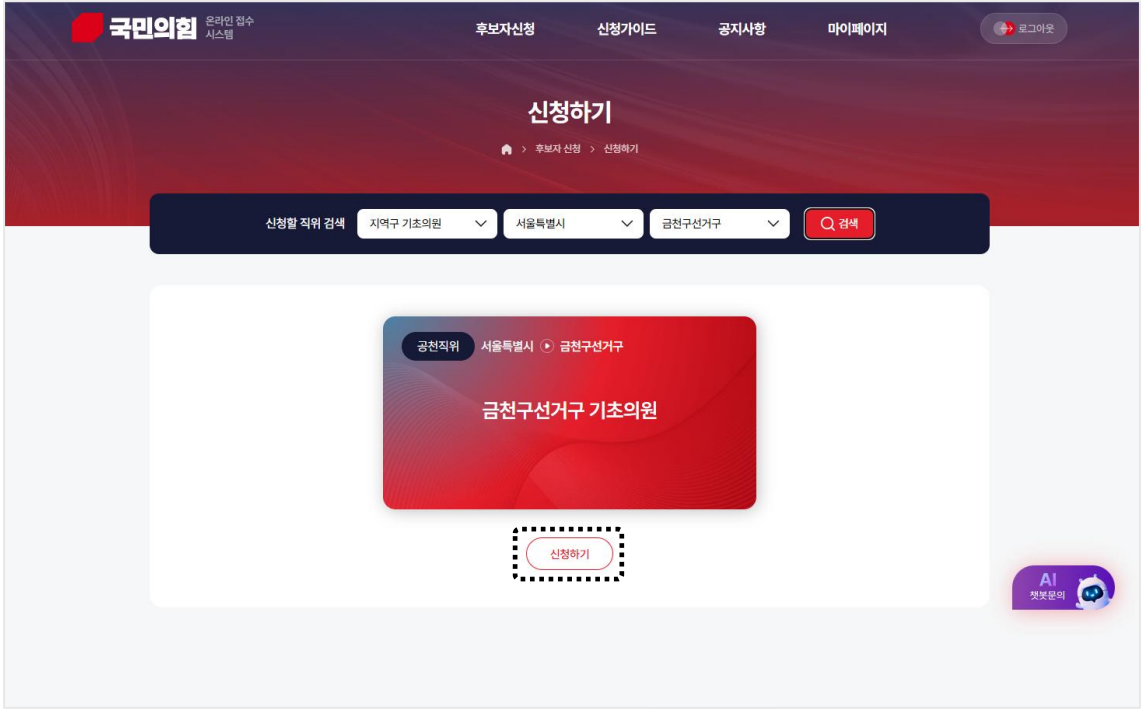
국민의힘 온라인 접수 시스템

후보자신청 신청가이드 공지사항 마이페이지

로그아웃

신청하기

> 후보자 신청 > 신청하기

신청할 직위 검색 지역구 기초의원 서울특별시 금천구선거구 검색

공천직위 서울특별시 금천구선거구

금천구선거구 기초의원

신청하기

AI 챗봇문의